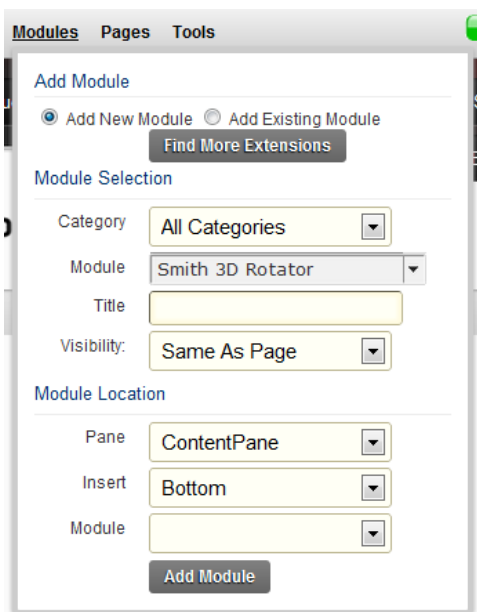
Modules Pages Tools

Add Module

Add New Module Add Existing Module

Find More Extensions

Module Selection

Category All Categories

Module Smith 3D Rotator

Title

Visibility: Same As Page

Module Location

Pane ContentPane

Insert Bottom

Module

Add Module